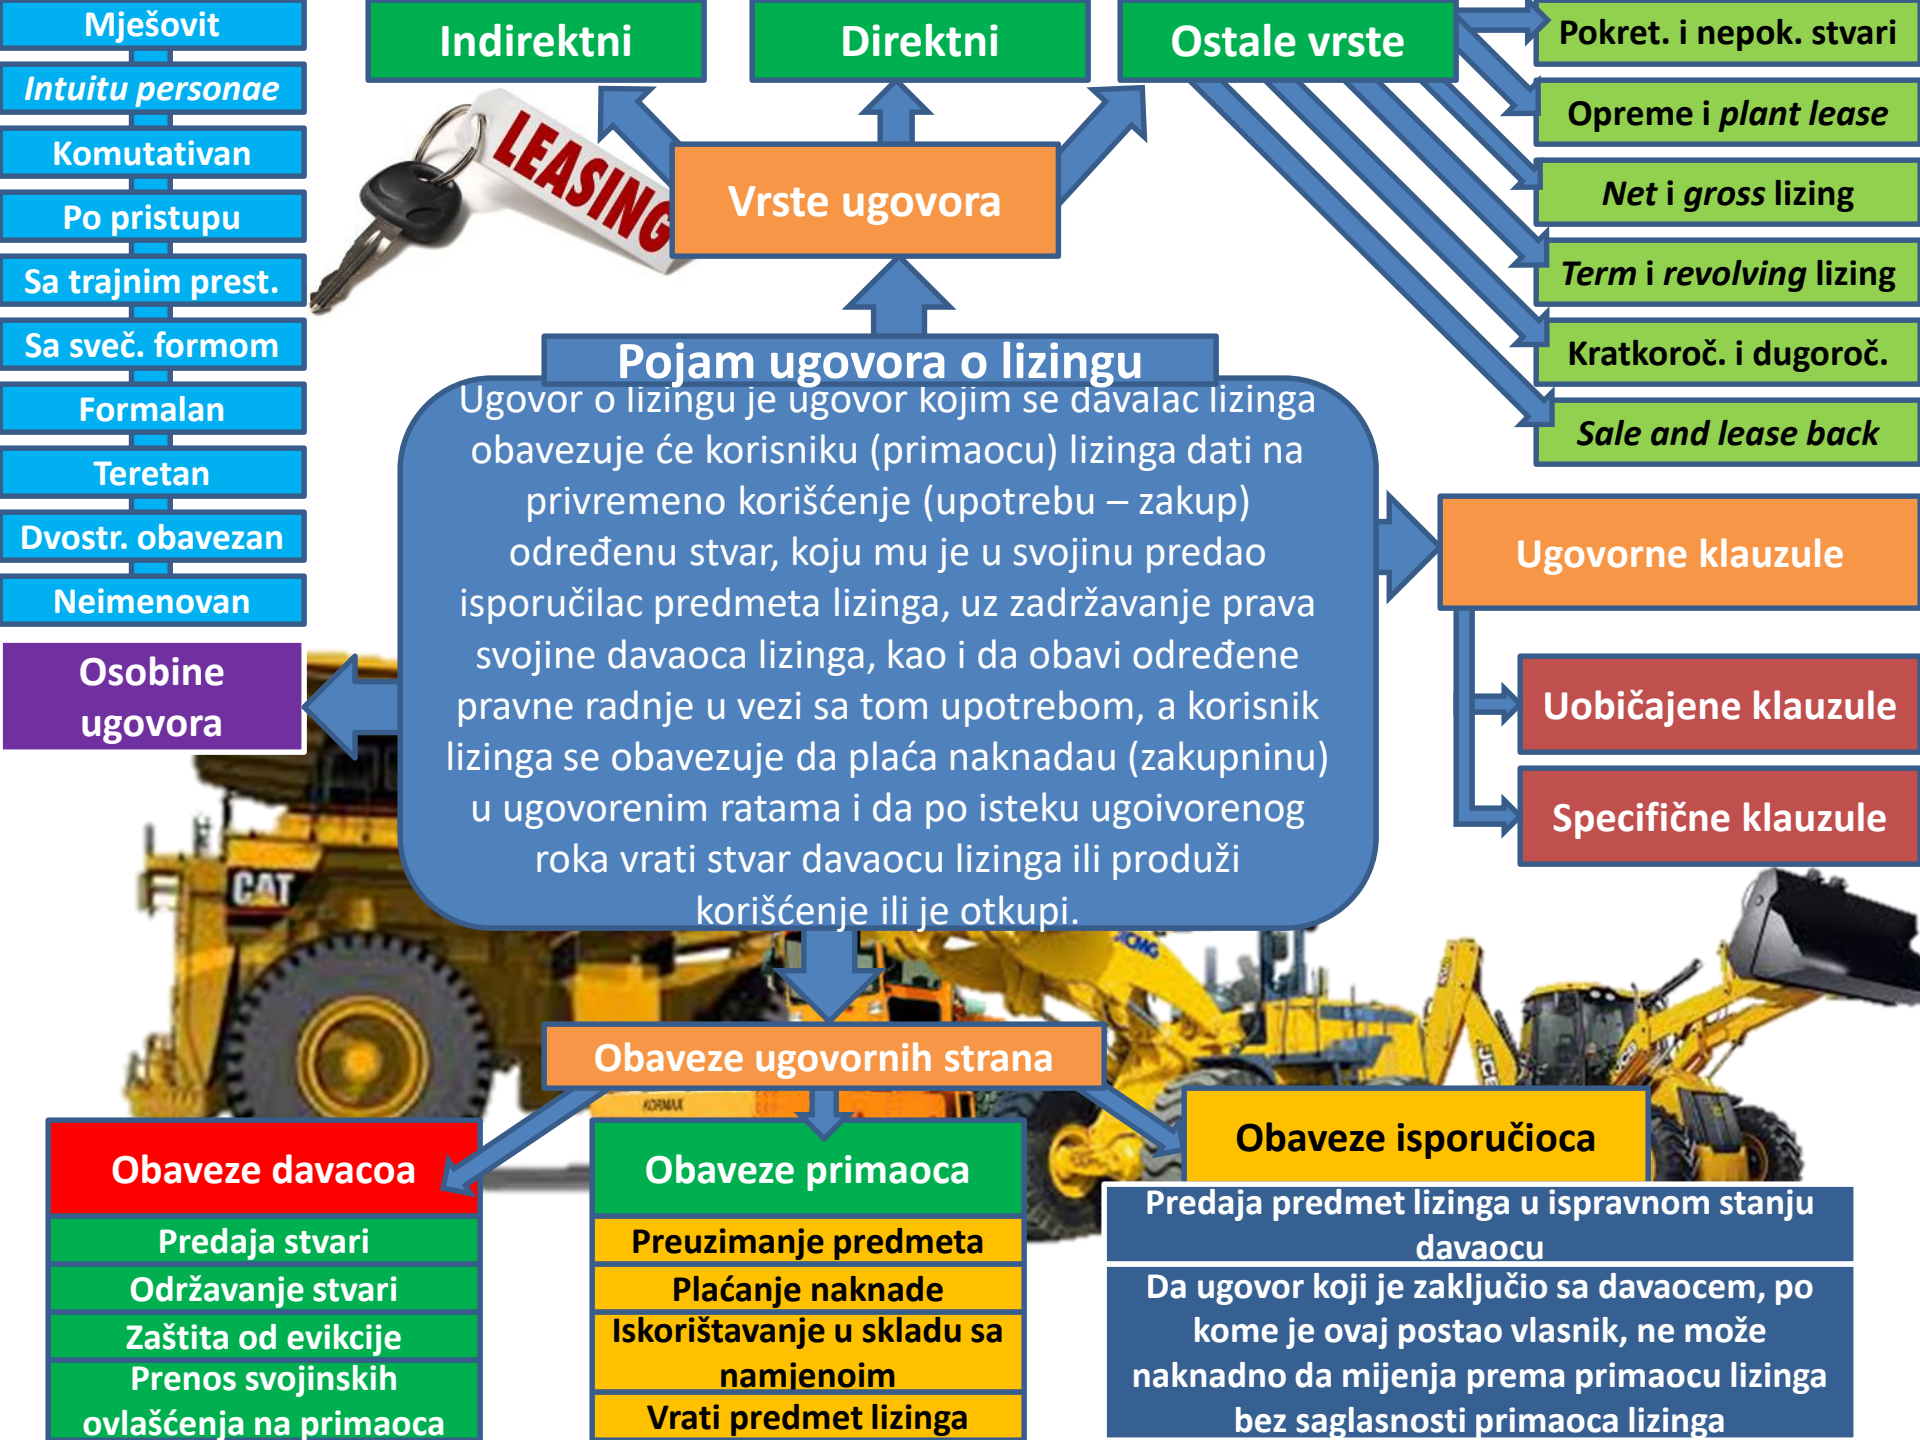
Mješovit

Intuitu personae

Komutativan

Po pristupu

Sa trajnim prest.

Sa sveč. formom

Formalan

Teretan

Dvostr. obavezan

Neimenovan

Osobine ugovora

LEASING

Indirektni

Direktni

Ostale vrste

Pokret. i nepok. stvari

Opreme i plant lease

Net i gross lizing

Term i revolving lizing

Kratkoroč. i dugoroč.

Sale and lease back

Vrste ugovora

Pojam ugovora o lizingu

Ugovor o lizingu je ugovor kojim se davalac lizinga obavezuje će korisniku (primaocu) lizinga dati na privremeno korišćenje (upotrebu – zakup) određenu stvar, koju mu je u svojinu predao isporučilac predmeta lizinga, uz zadržavanje prava svojine davaoca lizinga, kao i da obavi određene pravne radnje u vezi sa tom upotrebom, a korisnik lizinga se obavezuje da plaća naknadau (zakupninu) u ugovorenim ratama i da po isteku ugoivorenog roka vrati stvar davaocu lizinga ili produži korišćenje ili je otkupi.

Ugovorne klauzule

Uobičajene klauzule

Specifične klauzule

CAT

Obaveze ugovornih strana

Obaveze davacoa

Predaja stvari

Održavanje stvari

Zaštita od evikcije

Prenos svojinskih ovlašćenja na primaoca

Obaveze primaoca

Preuzimanje predmeta

Plaćanje naknade

Iskorištavanje u skladu sa namjenoim

Vrati predmet lizinga

Obaveze isporučioca

Predaja predmet lizinga u ispravnom stanju davaocu

Da ugovor koji je zaključio sa davaocem, po kome je ovaj postao vlasnik, ne može naknadno da mijenja prema primaocu lizinga bez saglasnosti primaoca lizinga